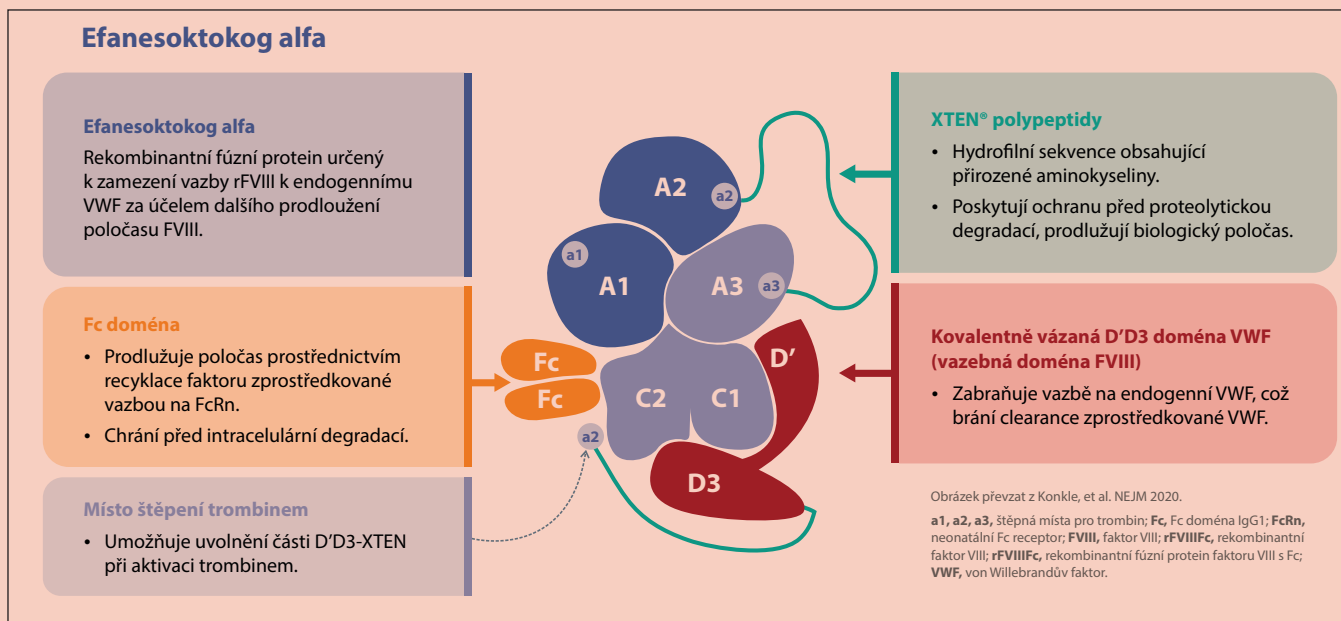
Efanesoktokog alfa

Efanesoktokog alfa

Rekombinantní fúzní protein určený k zamezení vazby rFVIII k endogennímu VWF za účelem dalšího prodloužení poločasu FVIII.

Fc doména

• Prodlužuje poločas prostřednictvím recyklace faktoru zprostředkované vazbou na FcRn.
• Chrání před intracelulární degradací.

Místo štěpení trombinem

• Umožňuje uvolnění části D′D3-XTEN při aktivaci trombinem.

A2 a2 a1 A1 A3 a3 Fc Fc C2 C1 D′ a2 D3

XTEN® polypeptidy

• Hydrofilní sekvence obsahující přirozené aminokyseliny.
• Poskytují ochranu před proteolytickou degradací, prodlužují biologický poločas.

Kovalentně vázaná D′D3 doména VWF (vazebná doména FVIII)

• Zabraňuje vazbě na endogenní VWF, což brání clearance zprostředkované VWF.

Obrázek převzat z Konkle, et al. NEJM 2020.

a1, a2, a3, štěpná místa pro trombin; Fc, Fc doména IgG1; FcRn, neonatální Fc receptor; FVIII, faktor VIII; rFVIIIFc, rekombinantní faktor VIII; rFVIIIFc, rekombinantní fúzní protein faktoru VIII s Fc; VWF, von Willebrandův faktor.